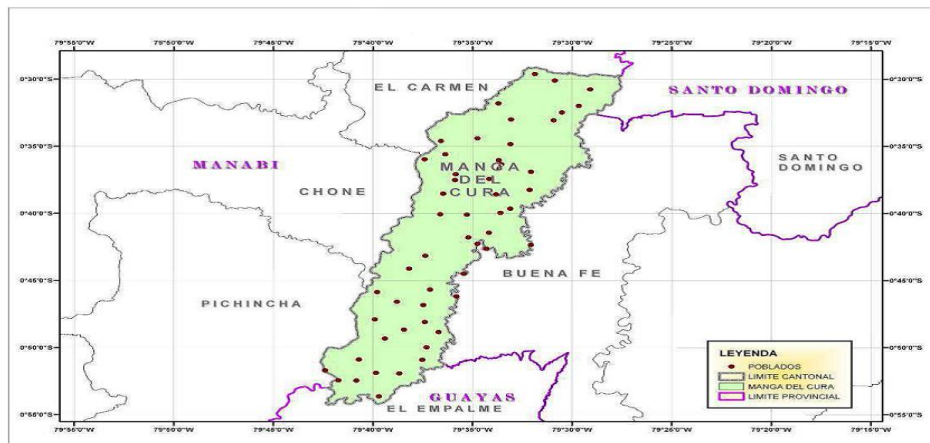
79°55'0"W 79°50'0"W 79°45'0"W 79°40'0"W 79°35'0"W 79°30'0"W 79°25'0"W 79°20'0"W 79°15'0"W

0°30'0"S 0°35'0"S 0°40'0"S 0°45'0"S 0°50'0"S 0°55'0"S

0°30'0"S 0°35'0"S 0°40'0"S 0°45'0"S 0°50'0"S 0°55'0"S

EL CARMEN

SANTO DOMINGO

MANABI

MANGA DEL CURA

SANTO DOMINGO

CHONE

BUENA FE

PICHINCHA

GUAYAS

EL EMPALME

LEYENDA
POBLADOS
LIMITE CANTONAL
MANGA DEL CURA
LIMITE PROVINCIAL

79°55'0"W 79°50'0"W 79°45'0"W 79°40'0"W 79°35'0"W 79°30'0"W 79°25'0"W 79°20'0"W 79°15'0"W